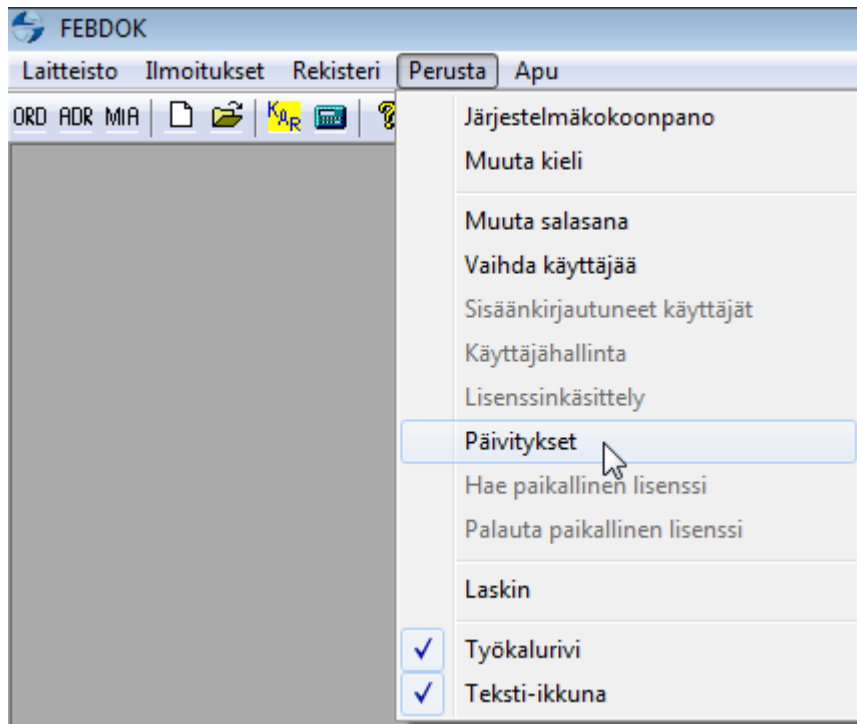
FEBDOK

Laitteisto Ilmoitukset Rekisteri Perusta Apu

ORD ADR MIA KAR

Järjestelmäkokoonpano
Muuta kieli

Muuta salasana
Vaihda käyttäjää
Sisäänkirjautuneet käyttäjät
Käyttäjähallinta
Lisenssinkäsittely
Päivitykset
Hae paikallinen lisenssi
Palauta paikallinen lisenssi

Laskin

✓ Työkalurivi
✓ Teksti-ikkuna